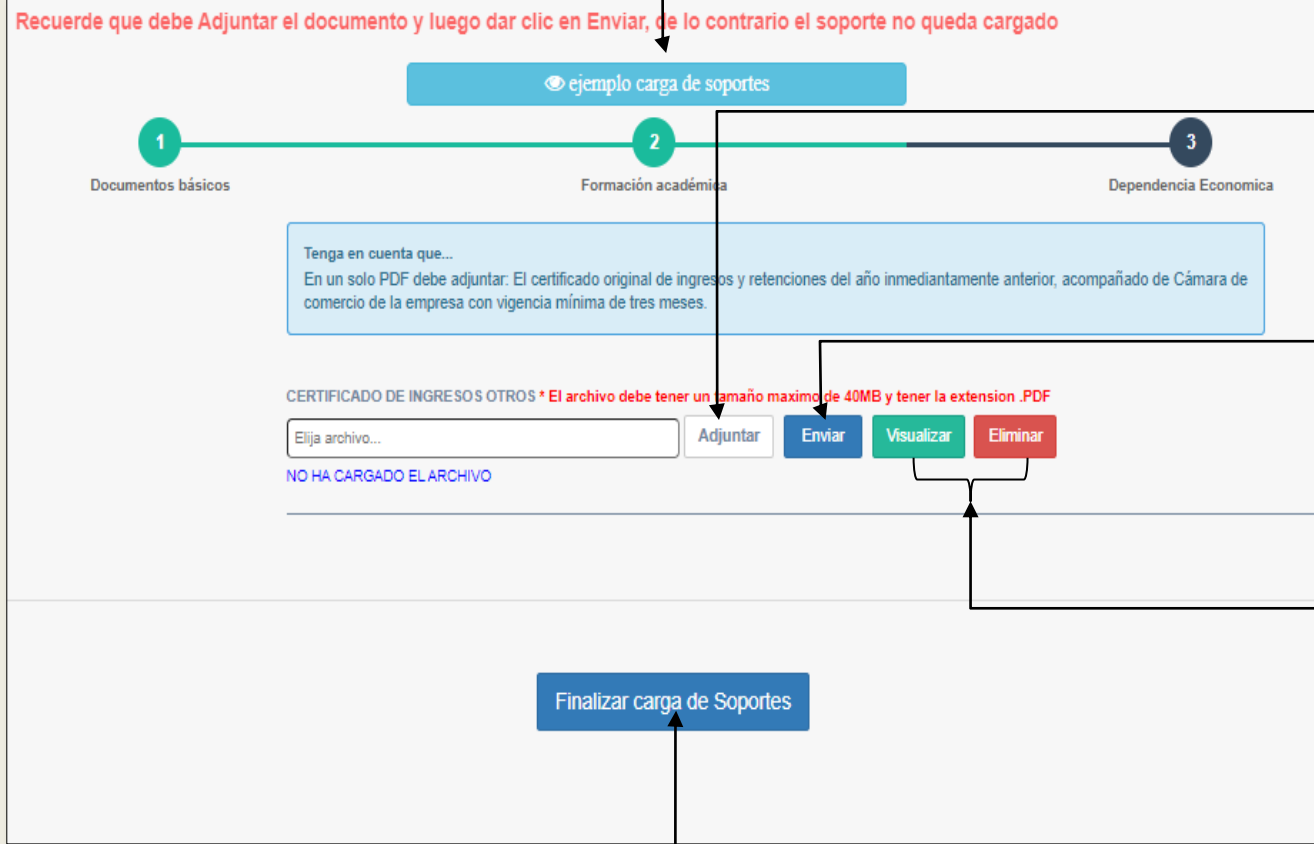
Recuerde que debe Adjuntar el documento y luego dar clic en Enviar, de lo contrario el soporte no queda cargado

ejemplo carga de soportes

1
Documentos básicos

2
Formación académica

3
Dependencia Economica

Tenga en cuenta que...
En un solo PDF debe adjuntar: El certificado original de ingresos y retenciones del año inmediantamente anterior, acompañado de Cámara de comercio de la empresa con vigencia mínima de tres meses.

CERTIFICADO DE INGRESOS OTROS * El archivo debe tener un tamaño maximo de 40MB y tener la extension .PDF

Elija archivo...

Adjuntar

Enviar

Visualizar

Eliminar

NO HA CARGADO EL ARCHIVO

Finalizar carga de Soportes